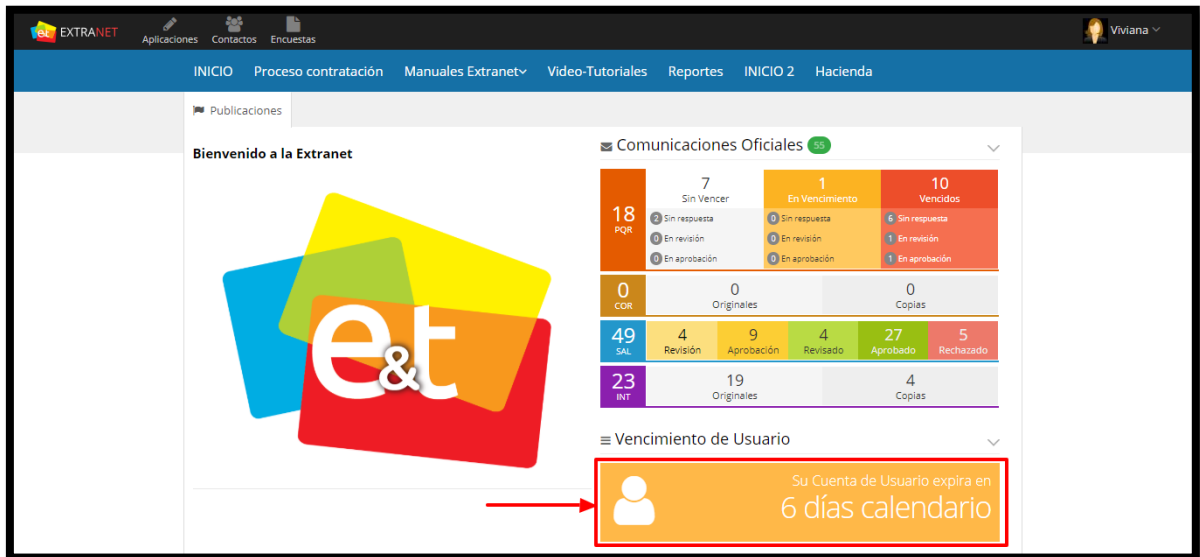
e&t EXTRANET Aplicaciones Contactos Encuestas Viviana

INICIO Proceso contratación Manuales Extranet Video-Tutoriales Reportes INICIO 2 Hacienda

Publicaciones

Bienvenido a la Extranet

e&t

Comunicaciones Oficiales 55

| 18 PQR | 7 Sin Vencer | 1 En Vencimiento | 10 Vencidos |
|---|---|---|---|
| | 2 Sin respuesta | 0 Sin respuesta | 6 Sin respuesta |
| | 0 En revisión | 0 En revisión | 1 En revisión |
| | 0 En aprobación | 0 En aprobación | 1 En aprobación |

| 0 COR | 0 Originales | 0 Copias |
|---|---|---|

| 49 SAL | 4 Revisión | 9 Aprobación | 4 Revisado | 27 Aprobado | 5 Rechazado |
|---|---|---|---|---|---|

| 23 INT | 19 Originales | 4 Copias |
|---|---|---|

Vencimiento de Usuario

Su Cuenta de Usuario expira en
6 días calendario